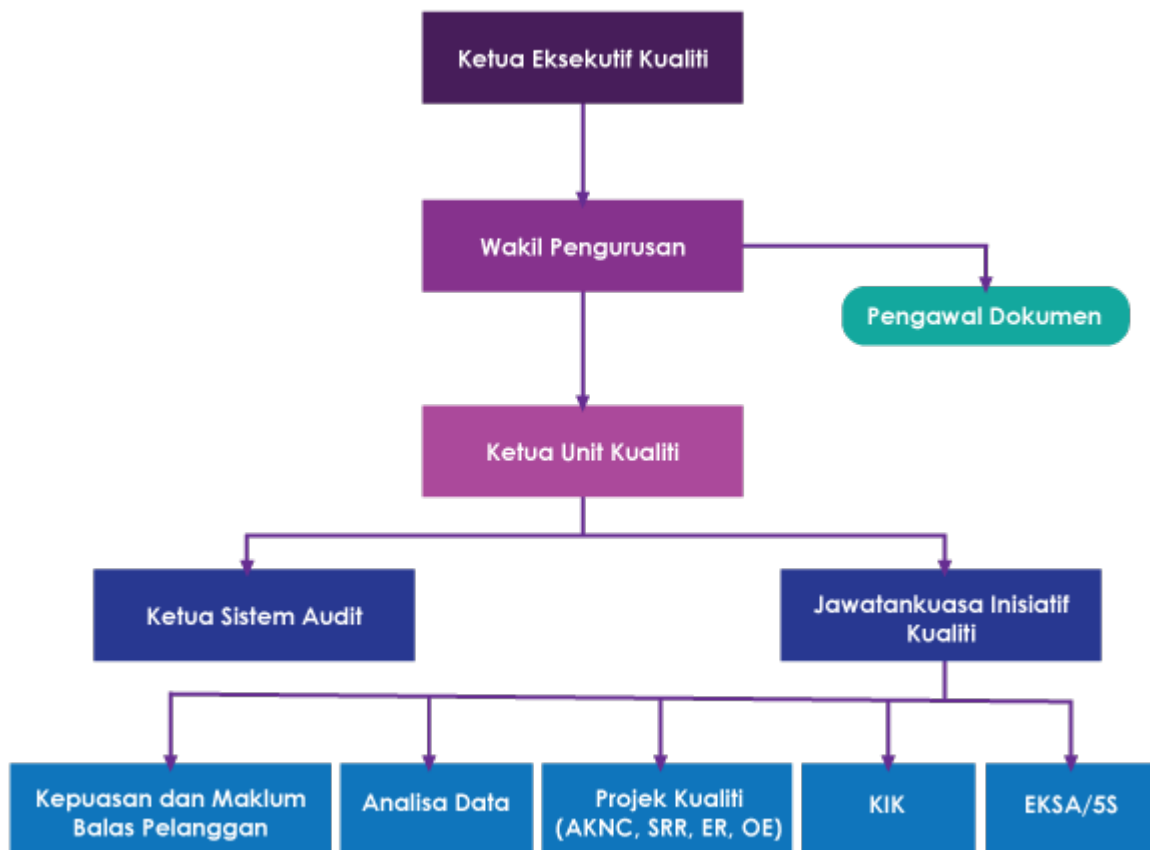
Ketua Eksekutif Kualiti

Wakil Pengurusan

Pengawal Dokumen

Ketua Unit Kualiti

Ketua Sistem Audit

Jawatankuasa Inisiatif Kualiti

Kepuasan dan Maklum Balas Pelanggan

Analisa Data

Projek Kualiti (AKNC, SRR, ER, OE)

KIK

EKSA/5S